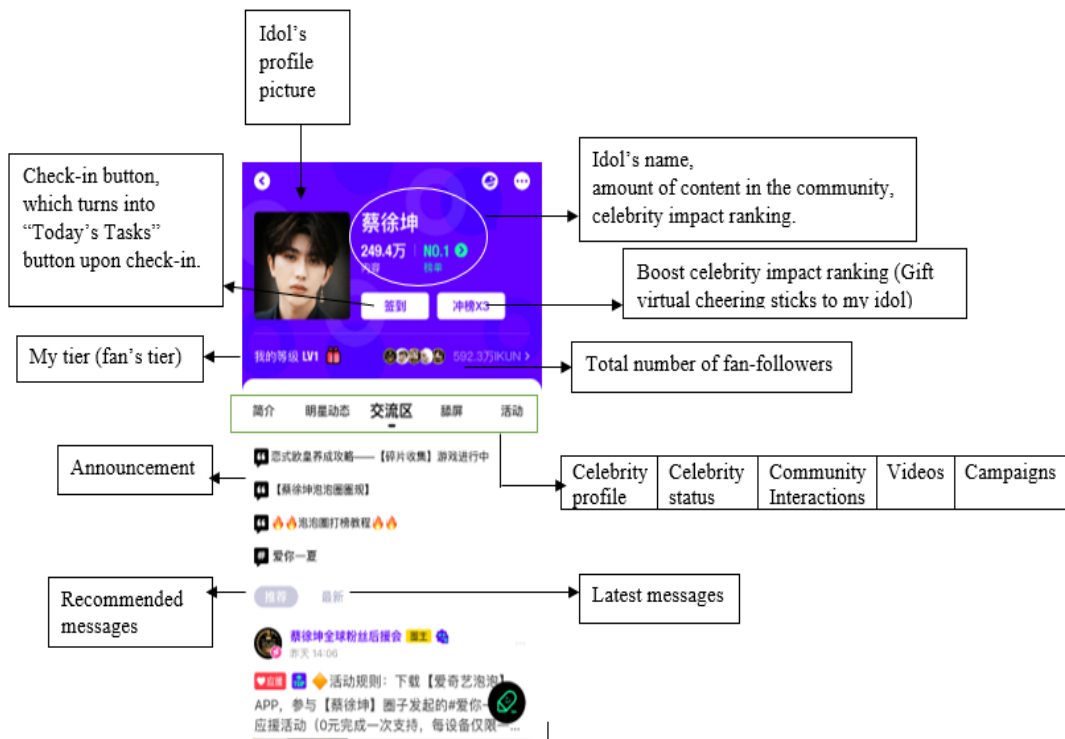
Idol's profile picture

Check-in button, which turns into "Today's Tasks" button upon check-in.

Idol's name, amount of content in the community, celebrity impact ranking.

蔡徐坤
249.4万
内容
NO.1
榜单

签到
冲榜X3

Boost celebrity impact ranking (Gift virtual cheering sticks to my idol)

My tier (fan's tier)

我的等级 LV1

592.3万IKUN

Total number of fan-followers

简介 明星动态 交流区 锁屏 活动

| Celebrity profile | Celebrity status | Community Interactions | Videos | Campaigns |
|---|---|---|---|---|

Announcement

恋式欧皇养成攻略——【碎片收集】游戏进行中

【蔡徐坤泡泡圈圈规】

🔥🔥泡泡圈打榜教程🔥🔥

爱你一夏

Recommended messages

推荐 最新

Latest messages

蔡徐坤全球粉丝后援会 圈主
昨天 14:06

应援 活动规则：下载【爱奇艺泡泡】APP，参与【蔡徐坤】圈子发起的#爱你一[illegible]应援活动（0元完成一次支持，每设备仅限一...